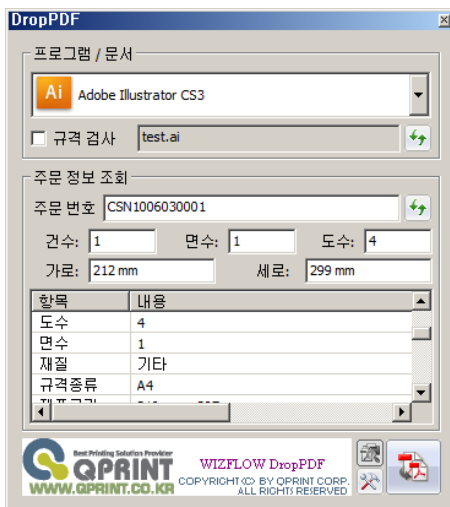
DropPDF

프로그램 / 문서

Ai Adobe Illustrator CS3

규격 검사 test.ai

주문 정보 조회

주문 번호 CSN1006030001

건수: 1 면수: 1 도수: 4

가로: 212 mm 세로: 299 mm

| 항목 | 내용 |
|---|---|
| 도수 | 4 |
| 면수 | 1 |
| 재질 | 기타 |
| 규격종류 | A4 |
| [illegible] | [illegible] |

Best Printing Solution Provider
QPRINT
WWW.QPRINT.CO.KR

WIZFLOW DropPDF
COPYRIGHT(C) BY QPRINT CORP.
ALL RIGHTS RESERVED